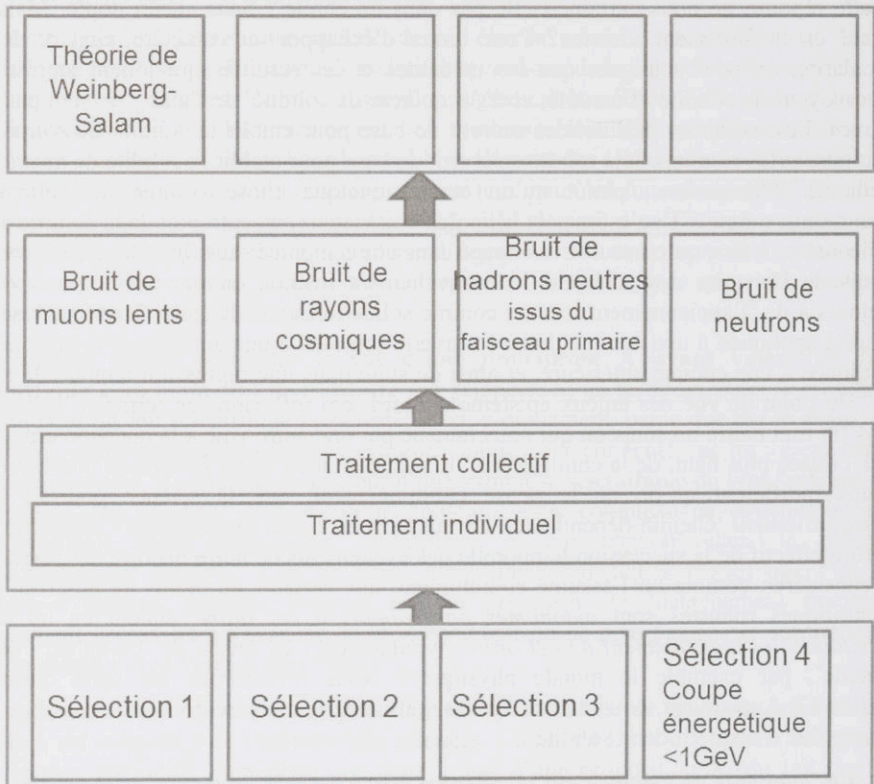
Théorie de Weinberg-Salam

Bruit de muons lents

Bruit de rayons cosmiques

Bruit de hadrons neutres issus du faisceau primaire

Bruit de neutrons

Traitement collectif

Traitement individuel

Sélection 1

Sélection 2

Sélection 3

Sélection 4 Coupe énergétique <1GeV